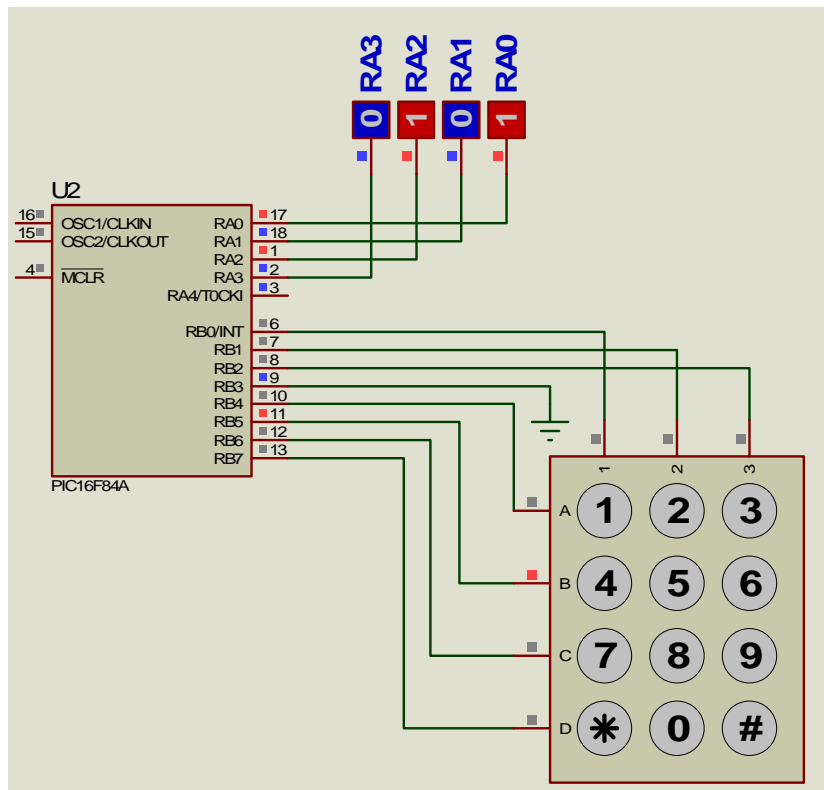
RA3 RA2 RA1 RA0

0 1 0 1

U2

16 OSC1/CLKIN
15 OSC2/CLKOUT
4 $\overline{MCLR}$

RA0 17
RA1 18
RA2 1
RA3 2
RA4/T0CKI 3

RB0/INT 6
RB1 7
RB2 8
RB3 9
RB4 10
RB5 11
RB6 12
RB7 13

PIC16F84A

1 2 3

A 1 2 3
B 4 5 6
C 7 8 9
D ✱ 0 #